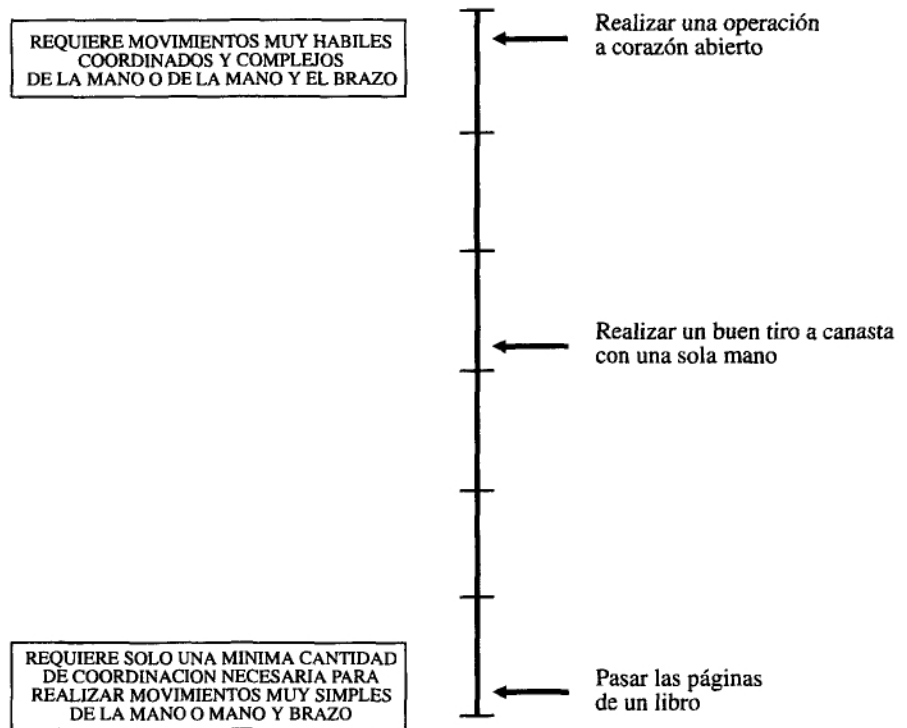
REQUIERE MOVIMIENTOS MUY HABILES COORDINADOS Y COMPLEJOS DE LA MANO O DE LA MANO Y EL BRAZO

Realizar una operación a corazón abierto

Realizar un buen tiro a canasta con una sola mano

REQUIERE SOLO UNA MINIMA CANTIDAD DE COORDINACION NECESARIA PARA REALIZAR MOVIMIENTOS MUY SIMPLES DE LA MANO O MANO Y BRAZO

Pasar las páginas de un libro